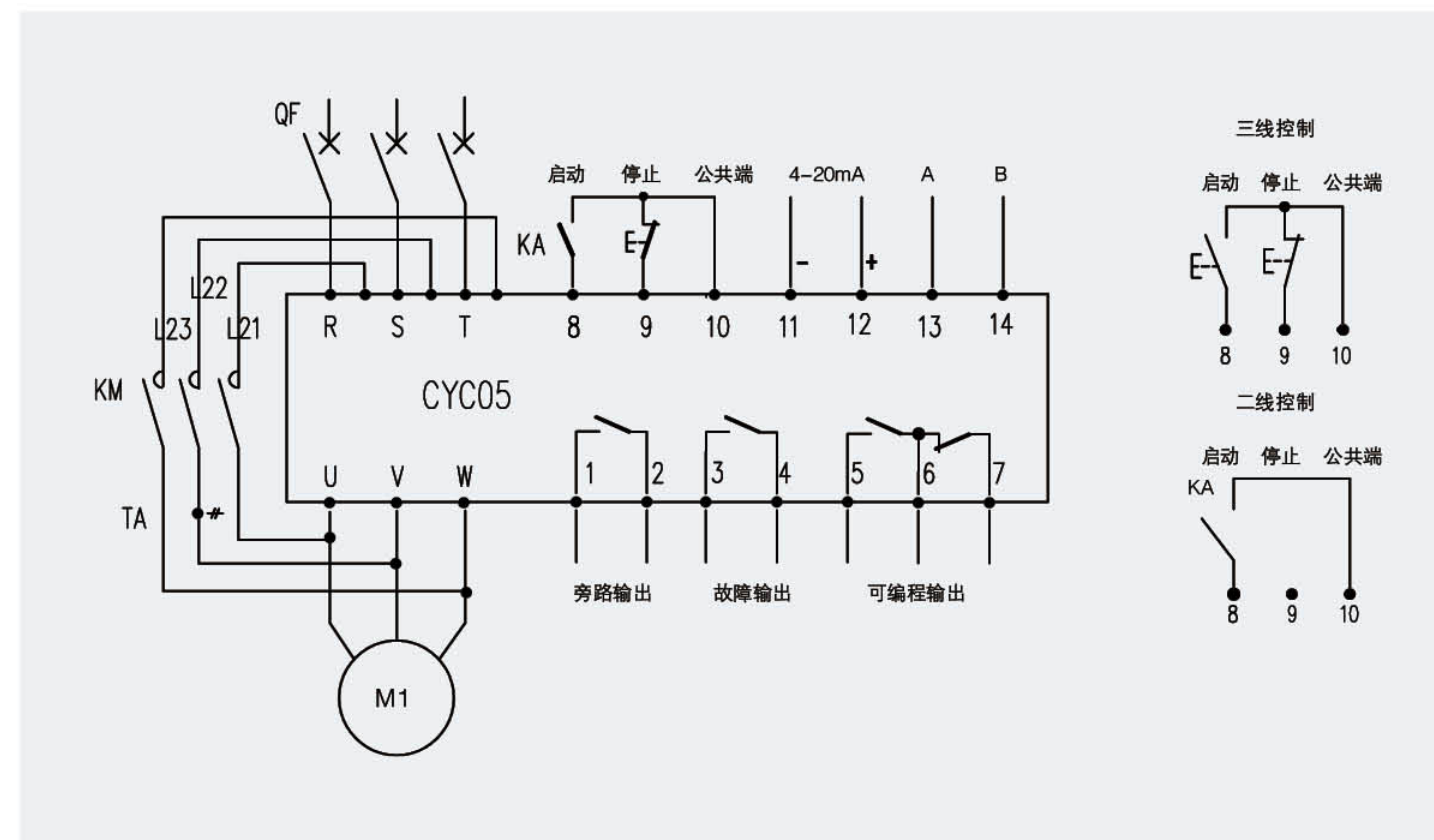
QF

启动 停止 公共端 4-20mA A B

KA

L22
L23 L21 R S T 8 9 10 11 12 13 14

KM

CYC05

U V W 1 2 3 4 5 6 7

TA

旁路输出 故障输出 可编程输出

M1

三线控制

启动 停止 公共端

8 9 10

二线控制

启动 停止 公共端

KA

8 9 10